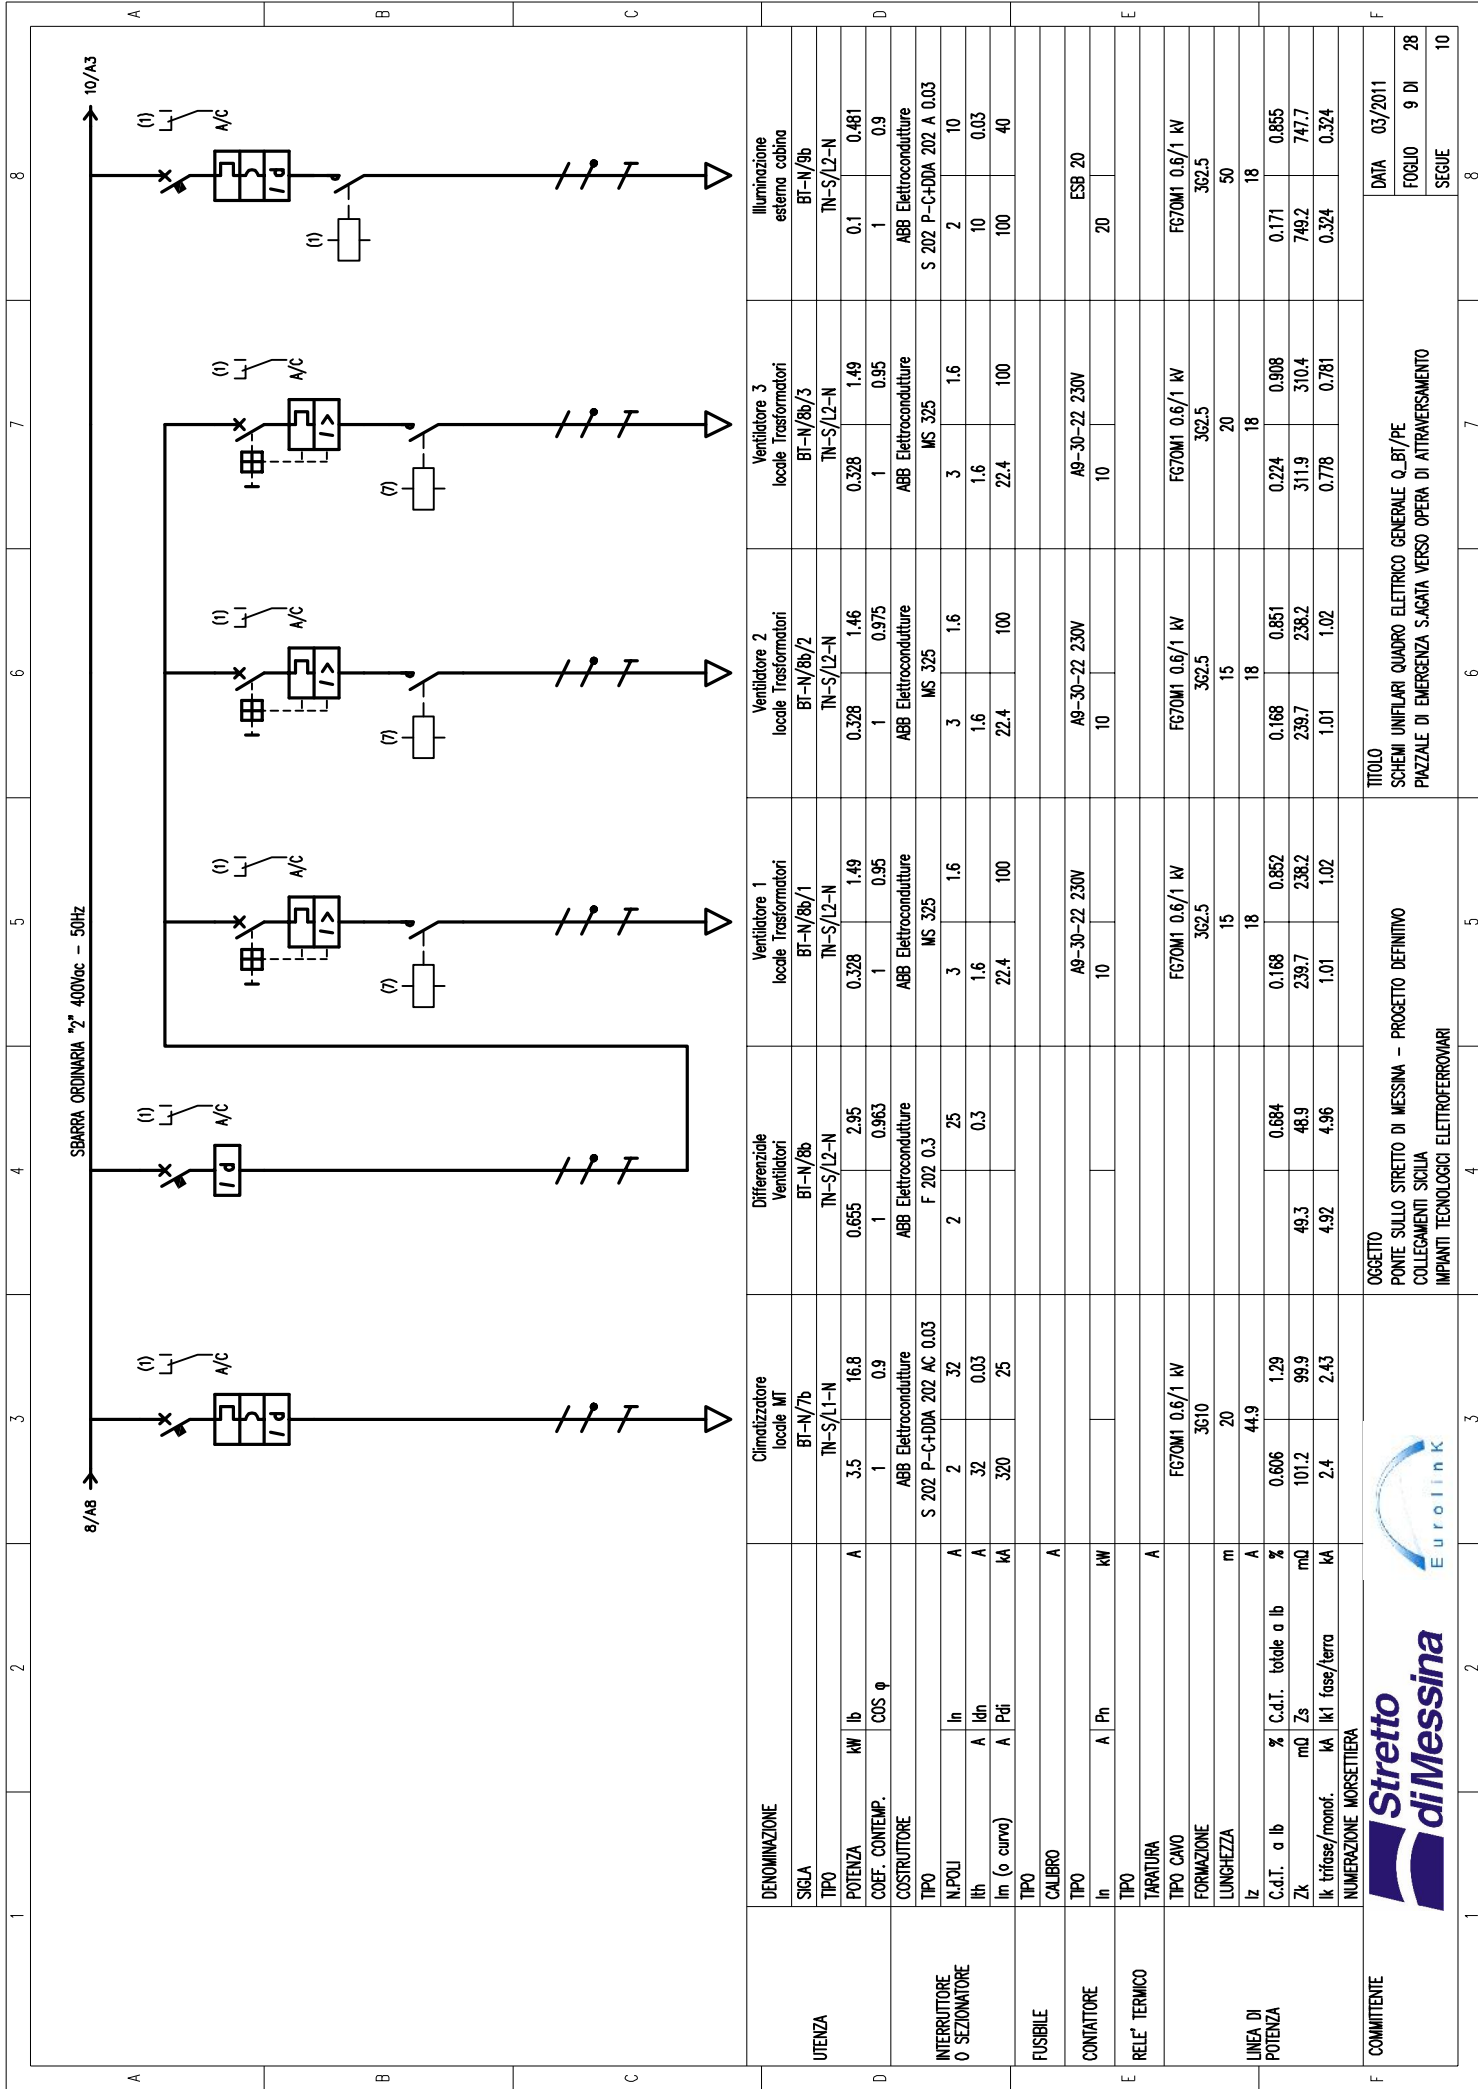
SBARRA ORDINARIA "2" 400Vac - 50Hz

8/A8

10/A3

(1) A/C
(1) A/C
(1) A/C
(1) A/C
(1) A/C
(1) A/C

(7)
(7)
(7)
(1)

| | | | Climatizzatore locale MT | Differenziale Ventilatori | Ventilatore 1 locale Trasformatori | Ventilatore 2 locale Trasformatori | Ventilatore 3 locale Trasformatori | Illuminazione esterna cabina |
|---|---|---|---|---|---|---|---|---|
| UTENZA | DENOMINAZIONE | | | | | | | |
| | SIGLA | | BT-N/7b | BT-N/8b | BT-N/8b/1 | BT-N/8b/2 | BT-N/8b/3 | BT-N/9b |
| | TIPO | | TN-S/L1-N | TN-S/L2-N | TN-S/L2-N | TN-S/L2-N | TN-S/L2-N | TN-S/L2-N |
| | POTENZA kW | Ib A | 3.5 / 16.8 | 0.655 / 2.95 | 0.328 / 1.49 | 0.328 / 1.46 | 0.328 / 1.49 | 0.1 / 0.481 |
| | COEF. CONTEMP. | COS φ | 1 / 0.9 | 1 / 0.963 | 1 / 0.95 | 1 / 0.975 | 1 / 0.95 | 1 / 0.9 |
| INTERRUTTORE O SEZIONATORE | COSTRUTTORE | | ABB Elettrocondutture | ABB Elettrocondutture | ABB Elettrocondutture | ABB Elettrocondutture | ABB Elettrocondutture | ABB Elettrocondutture |
| | TIPO | | S 202 P-C+DDA 202 AC 0.03 | F 202 0.3 | MS 325 | MS 325 | MS 325 | S 202 P-C+DDA 202 A 0.03 |
| | N.POLI | In A | 2 / 32 | 2 / 25 | 3 / 1.6 | 3 / 1.6 | 3 / 1.6 | 2 / 10 |
| | Ith A | Idn A | 32 / 0.03 | / 0.3 | 1.6 | 1.6 | 1.6 | 10 / 0.03 |
| | Im (o curva) A | Pdi kA | 320 / 25 | | 22.4 / 100 | 22.4 / 100 | 22.4 / 100 | 100 / 40 |
| FUSIBILE | TIPO | | | | | | | |
| | CALIBRO | A | | | | | | |
| CONTATTORE | TIPO | | | | A9-30-22 230V | A9-30-22 230V | A9-30-22 230V | ESB 20 |
| | In A | Pn kW | | | 10 | 10 | 10 | 20 |
| RELE' TERMICO | TIPO | | | | | | | |
| | TARATURA | A | | | | | | |
| LINEA DI POTENZA | TIPO CAVO | | FG70M1 0.6/1 kV | | FG70M1 0.6/1 kV | FG70M1 0.6/1 kV | FG70M1 0.6/1 kV | FG70M1 0.6/1 kV |
| | FORMAZIONE | | 3G10 | | 3G2.5 | 3G2.5 | 3G2.5 | 3G2.5 |
| | LUNGHEZZA | m | 20 | | 15 | 15 | 20 | 50 |
| | Iz | A | 44.9 | | 18 | 18 | 18 | 18 |
| | C.d.T. a Ib % | C.d.T. totale a Ib % | 0.606 / 1.29 | / 0.684 | 0.168 / 0.852 | 0.168 / 0.851 | 0.224 / 0.908 | 0.171 / 0.855 |
| | Zk mΩ | Zs mΩ | 101.2 / 99.9 | 49.3 / 48.9 | 239.7 / 238.2 | 239.7 / 238.2 | 311.9 / 310.4 | 749.2 / 747.7 |
| | Ik trifase/monof. kA | Ik1 fase/terra kA | 2.4 / 2.43 | 4.92 / 4.96 | 1.01 / 1.02 | 1.01 / 1.02 | 0.778 / 0.781 | 0.324 / 0.324 |
| | NUMERAZIONE MORSETTIERA | | | | | | | |

COMMITTENTE
Stretto di Messina
Eurolink

OGGETTO
PONTE SULLO STRETTO DI MESSINA - PROGETTO DEFINITIVO
COLLEGAMENTI SICILIA
IMPIANTI TECNOLOGICI ELETTROFERROVIARI

TITOLO
SCHEMI UNIFILARI QUADRO ELETTRICO GENERALE Q_BT/PE
PIAZZALE DI EMERGENZA S.AGATA VERSO OPERA DI ATTRAVERSAMENTO

DATA 03/2011
FOGLIO 9 DI 28
SEGUE 10